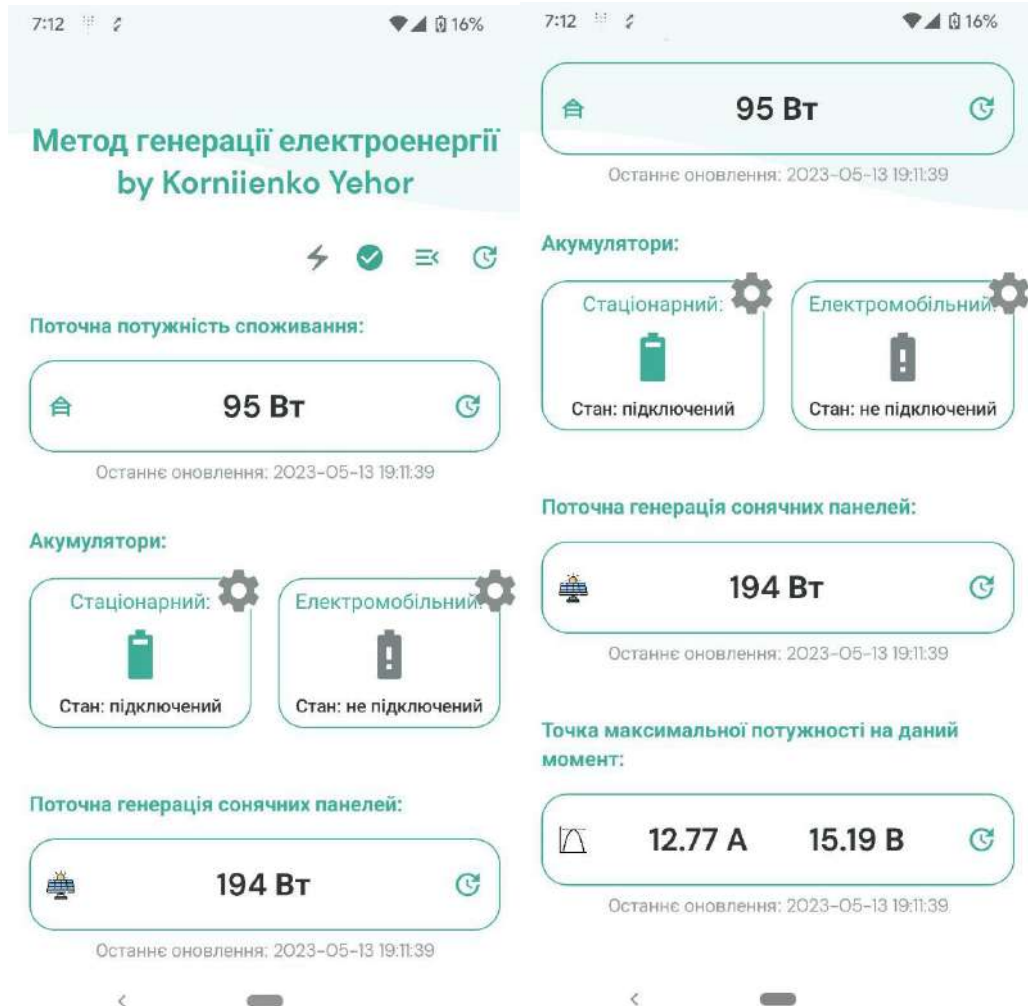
7:12 16%

Метод генерації електроенергії by Korniienko Yehor

Поточна потужність споживання:

95 Вт

Останнє оновлення: 2023-05-13 19:11:39

Акумулятори:

Стаціонарний:

Стан: підключений

Електромобільний:

Стан: не підключений

Поточна генерація сонячних панелей:

194 Вт

Останнє оновлення: 2023-05-13 19:11:39

7:12 16%

95 Вт

Останнє оновлення: 2023-05-13 19:11:39

Акумулятори:

Стаціонарний:

Стан: підключений

Електромобільний:

Стан: не підключений

Поточна генерація сонячних панелей:

194 Вт

Останнє оновлення: 2023-05-13 19:11:39

Точка максимальної потужності на даний момент:

12.77 А 15.19 В

Останнє оновлення: 2023-05-13 19:11:39